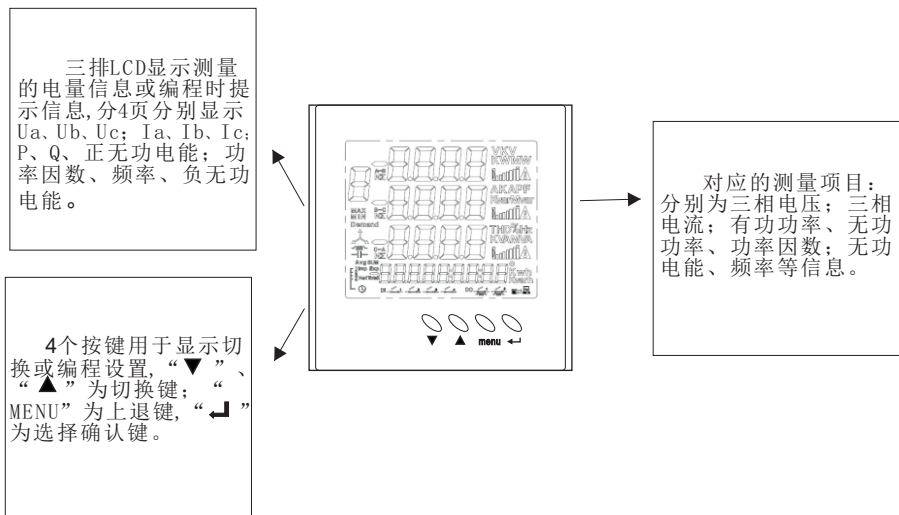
三排LCD显示测量的电量信息或编程时提示信息,分4页分别显示Ua、Ub、Uc；Ia、Ib、Ic；P、Q、正无功电能；功率因数、频率、负无功电能。

4个按键用于显示切换或编程设置,“▼”、“▲”为切换键；“MENU”为上退键,“↵”为选择确认键。

VKV
KWMW
AKAPF
THD%Hz
KVAMVA
Kwh
Kvarh
MAX
MIN
Demand
▼ ▲ menu ↵

对应的测量项目：分别为三相电压；三相电流；有功功率、无功功率、功率因数；无功电能、频率等信息。